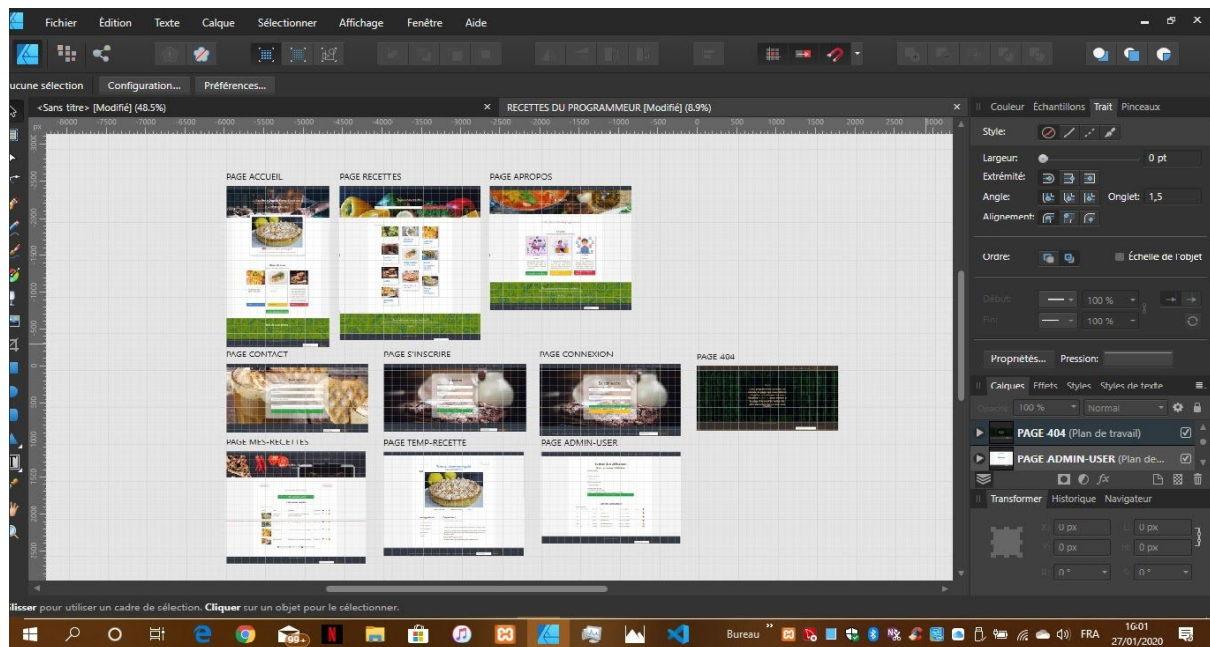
Fichier Édition Texte Calque Sélectionner Affichage Fenêtre Aide

ucune sélection Configuration... Préférences...

<Sans titre> [Modifié] (48.5%)

RECETTES DU PROGRAMMEUR [Modifié] (8.9%)

Couleur Échantillons Trait Pinceaux

Style:

Largeur: 0 pt

Extrémité:

Angle: Onglet: 1,5

Alignement:

Ordre: Échelle de l'objet

Début: 100 %

Fin: 100 %

Propriétés... Pression:

Calques Effets Styles Styles de texte

Opacité: 100 % Normal

PAGE 404 (Plan de travail)

PAGE ADMIN-USER (Plan de...

Transformer Historique Navigateur

X: 0 px L: 0 px
Y: 0 px H: 0 px
R: 0 ° S: 0 °

PAGE ACCUEIL PAGE RECETTES PAGE APROPOS

PAGE CONTACT PAGE S'INSCRIRE PAGE CONNEXION PAGE 404

PAGE MES-RECETTES PAGE TEMP-RECETTE PAGE ADMIN-USER

-8000 -7500 -7000 -6500 -6000 -5500 -5000 -4500 -4000 -3500 -3000 -2500 -2000 -1500 -1000 -500 0 500 1000 1500 2000 2500 3000

Glisser pour utiliser un cadre de sélection. Cliquer sur un objet pour le sélectionner.

Bureau FRA 16:01 27/01/2020